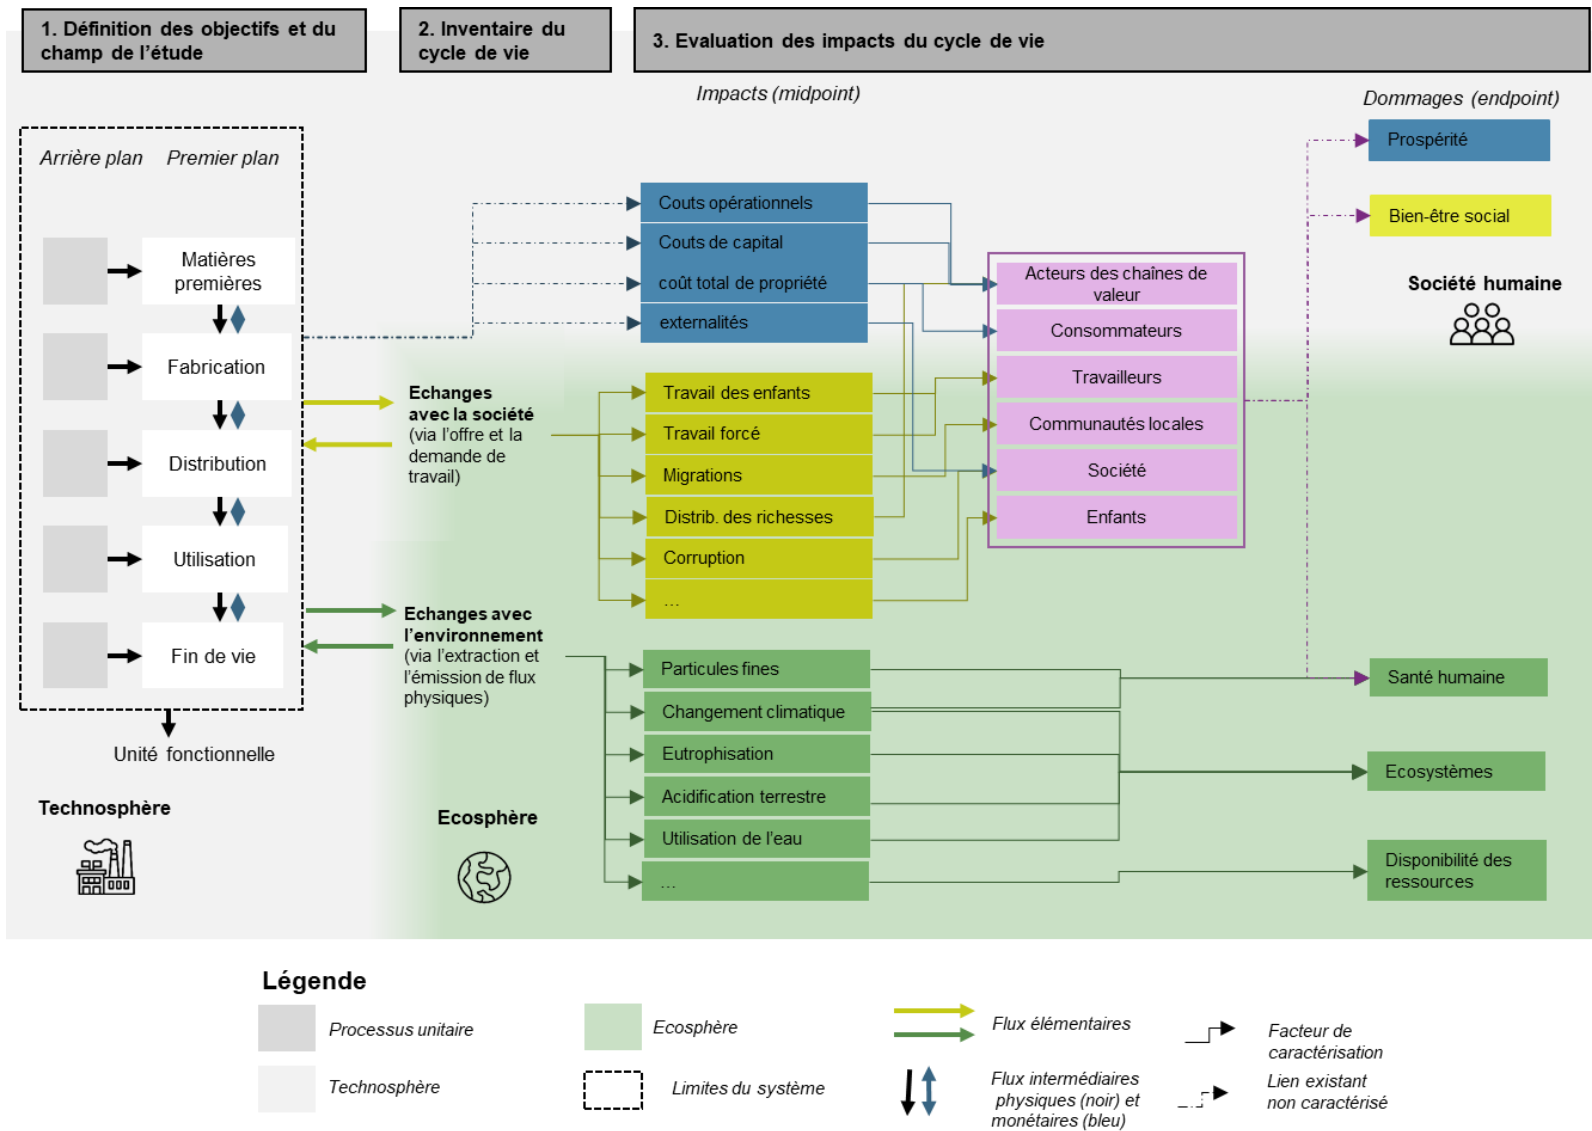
1. Définition des objectifs et du champ de l'étude

2. Inventaire du cycle de vie

3. Evaluation des impacts du cycle de vie

Impacts (midpoint)

Dommages (endpoint)

Arrière plan

Premier plan

Matières premières

Fabrication

Distribution

Utilisation

Fin de vie

Unité fonctionnelle

Technosphère

Couts opérationnels

Couts de capital

coût total de propriété

externalités

Prospérité

Bien-être social

Société humaine

Acteurs des chaînes de valeur

Consommateurs

Travailleurs

Communautés locales

Société

Enfants

Echanges avec la société (via l'offre et la demande de travail)

Travail des enfants

Travail forcé

Migrations

Distrib. des richesses

Corruption

...

Echanges avec l'environnement (via l'extraction et l'émission de flux physiques)

Particules fines

Changement climatique

Eutrophisation

Acidification terrestre

Utilisation de l'eau

...

Santé humaine

Ecosystèmes

Disponibilité des ressources

Ecosphère

Légende

Processus unitaire

Technosphère

Ecosphère

Limites du système

Flux élémentaires

Flux intermédiaires physiques (noir) et monétaires (bleu)

Facteur de caractérisation

Lien existant non caractérisé